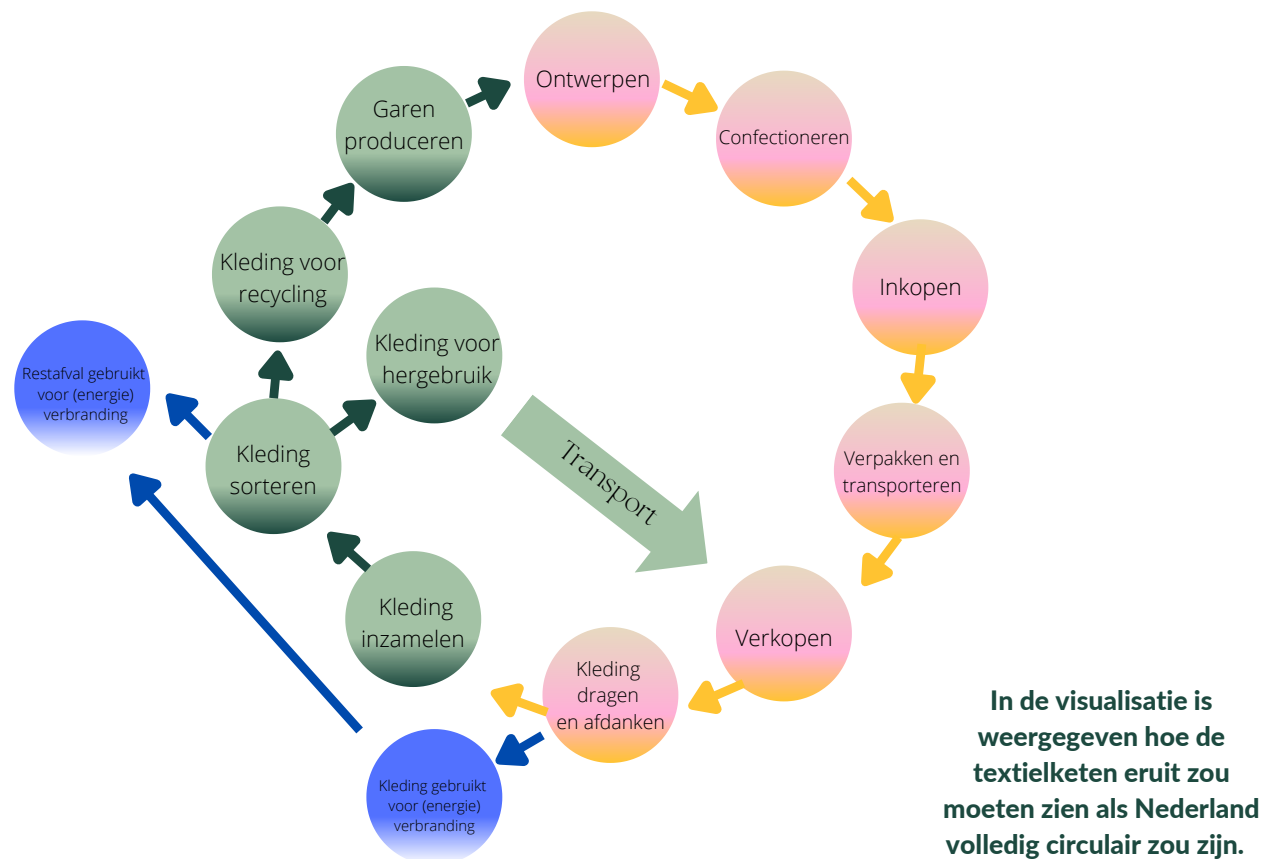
Ontwerpen

Confectioneren

Inkopen

Verpakken en transporteren

Verkopen

Kleding dragen en afdanken

Kleding gebruikt voor (energie) verbranding

Kleding inzamelen

Kleding sorteren

Restafval gebruikt voor (energie) verbranding

Kleding voor recycling

Garen produceren

Kleding voor hergebruik

Transport

In de visualisatie is weergegeven hoe de textielketen eruit zou moeten zien als Nederland volledig circulair zou zijn.